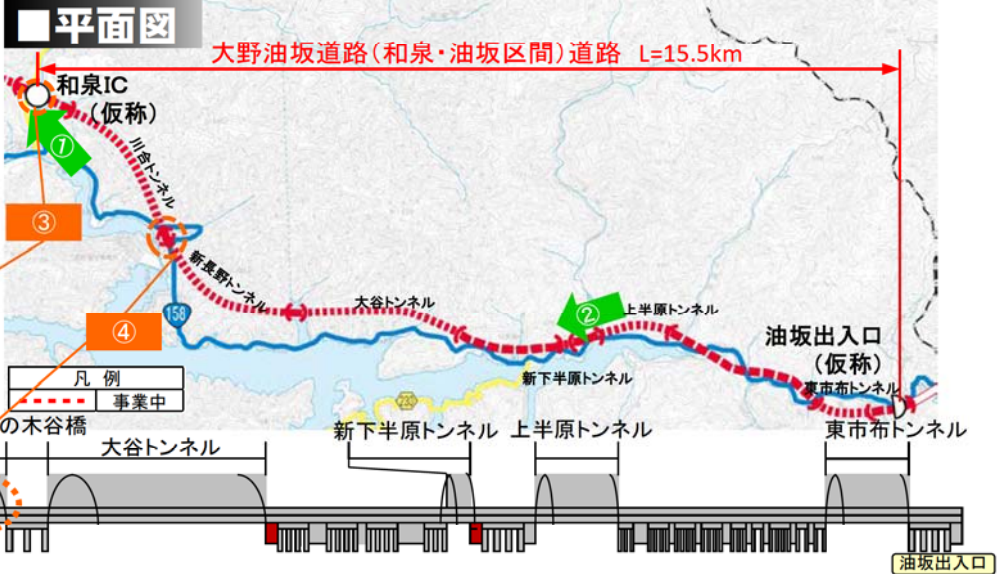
■平面図

大野油坂道路（和泉・油坂区間）道路　L=15.5km

和泉IC
（仮称）

①

③

川合トンネル

④

新長野トンネル

158

大谷トンネル

②

上半原トンネル

新下半原トンネル

油坂出入口
（仮称）

東市布トンネル

凡　例
事業中

の木谷橋

大谷トンネル

新下半原トンネル

上半原トンネル

東市布トンネル

油坂出入口